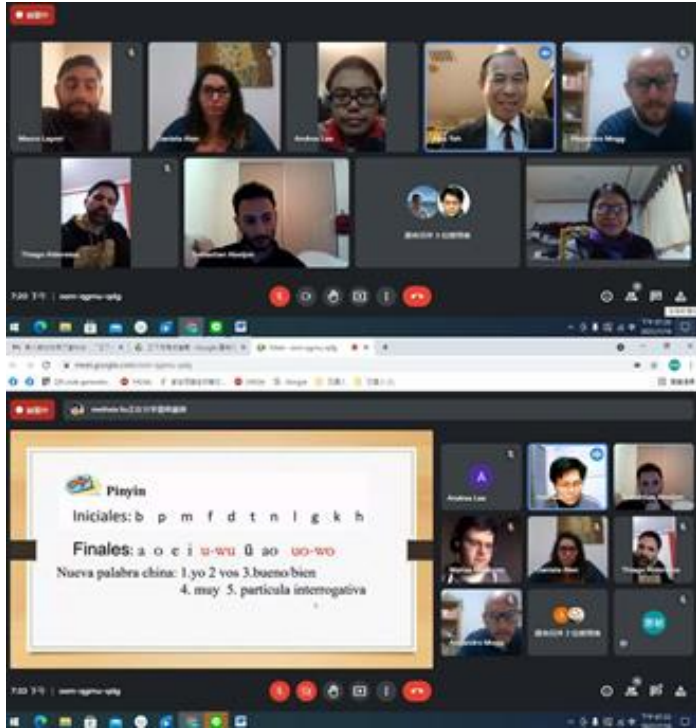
Pinyin

Iniciales: b p m f d t n l g k h

Finales: a o e i u-wu ü ao uo-wo

Nueva palabra china: 1.yo 2 vos 3.bueno/bien
4. muy 5. partícula interrogativa

Andrea Lee

A

7:20 下午 | oem-sgmu-ydg

7:20 下午 | oem-sgmu-ydg

meet.google.com/oem-sgmu-ydg